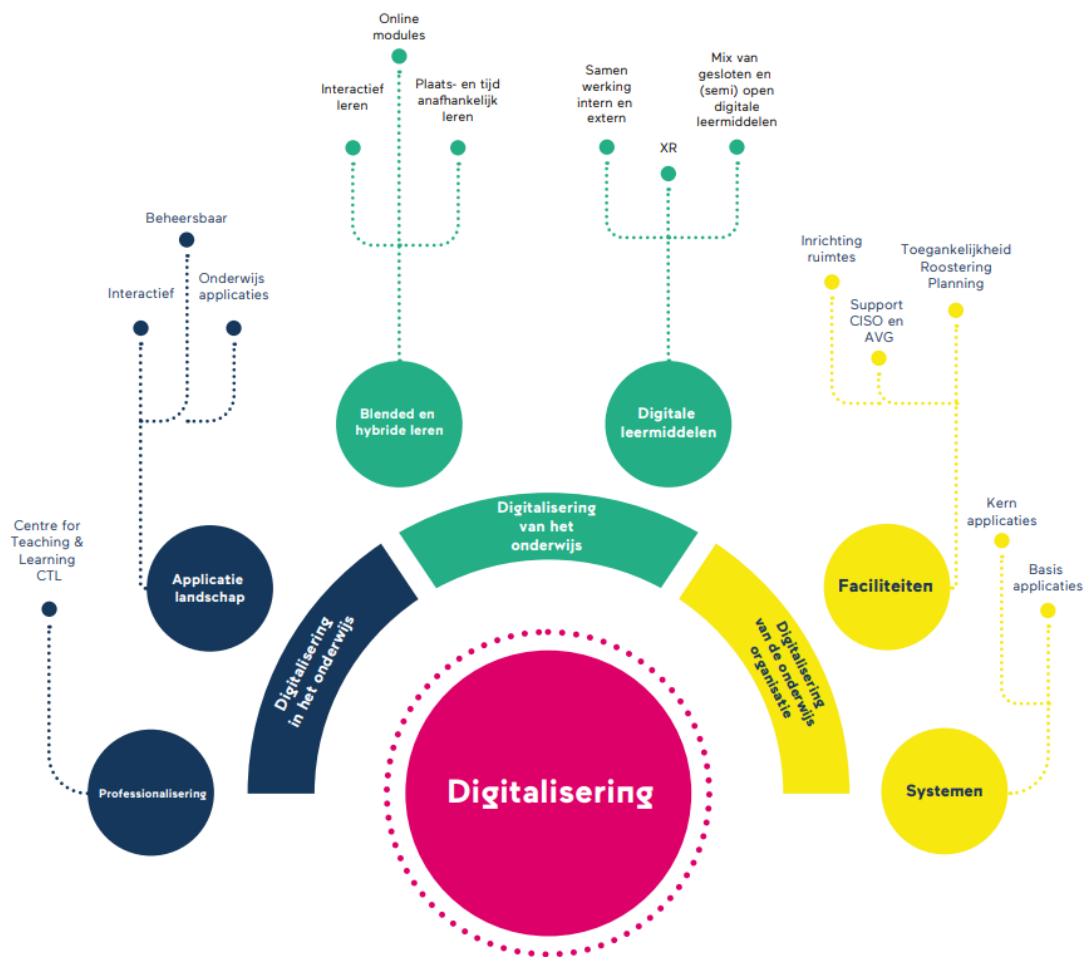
Online modules

Interactief leren

Plaats- en tijd anafhankelijk leren

Samen werking intern en extern

XR

Mix van gesloten en (semi) open digitale leermiddelen

Beheersbaar

Interactief

Onderwijs applicaties

Inrichting ruimtes

Toegankelijkheid Roostering Planning

Support CISO en AVG

Blended en hybride leren

Digitale leermiddelen

Centre for Teaching & Learning CTL

Applicatie landschap

Digitalisering van het onderwijs

Kern applicaties

Faciliteiten

Basis applicaties

Digitalisering in het onderwijs

Digitalisering van de onderwijs organisatie

Professionalisering

Digitalisering

Systemen